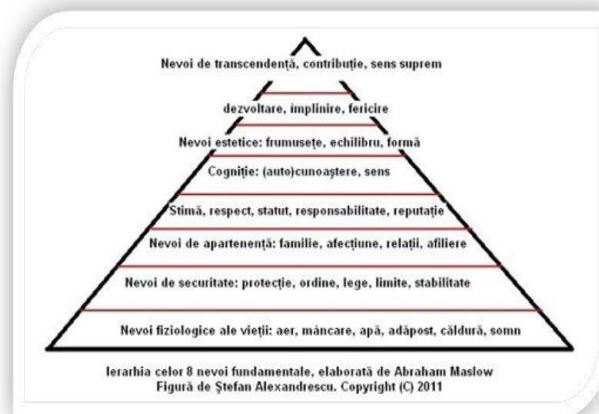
Nevoi de transcendență, contribuție, sens suprem

dezvoltare, împlinire, fericire

Nevoi estetice: frumusețe, echilibru, formă

Cogniție: (auto)cunoaștere, sens

Stimă, respect, statut, responsabilitate, reputație

Nevoi de apartenență: familie, afecțiune, relații, afiliere

Nevoi de securitate: protecție, ordine, lege, limite, stabilitate

Nevoi fiziologice ale vieții: aer, mâncare, apă, adăpost, căldură, somn

Ierarhia celor 8 nevoi fundamentale, elaborată de Abraham Maslow
Figură de Ştefan Alexandrescu. Copyright (C) 2011